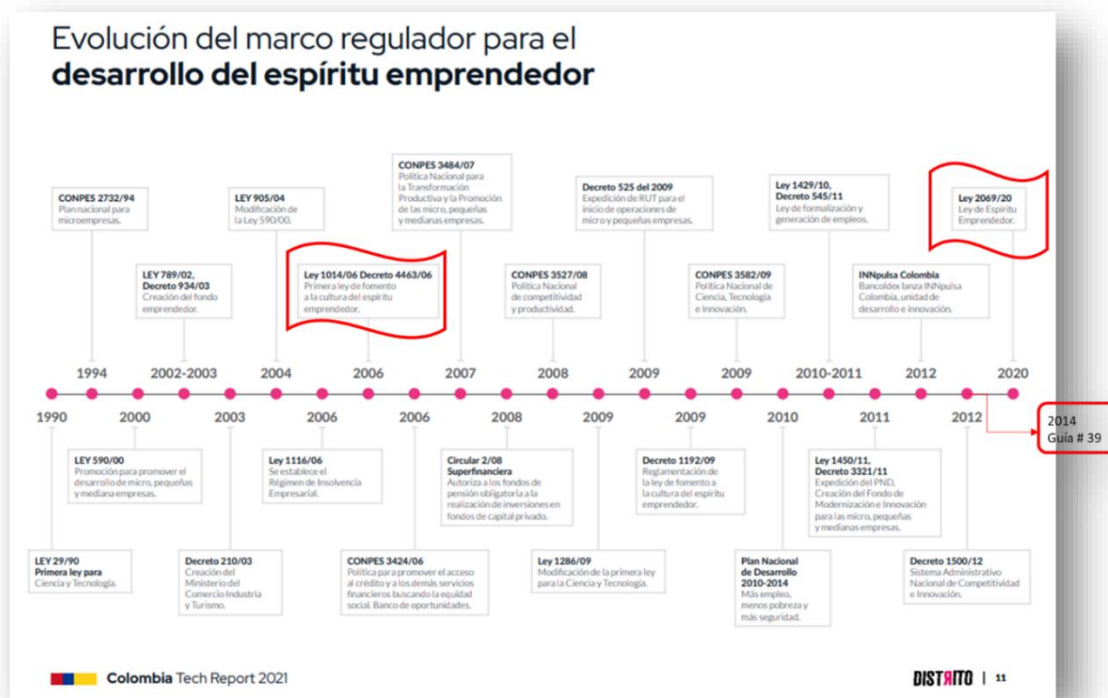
Evolución del marco regulador para el
**desarrollo del espíritu emprendedor**

**CONPES 2732/94**
Plan nacional para microempresas.

**LEY 789/02, Decreto 934/03**
Creación del fondo emprendedor.

**LEY 905/04**
Modificación de la Ley 590/00.

**Ley 1014/06 Decreto 4463/06**
Primera ley de fomento a la cultura del espíritu emprendedor.

**CONPES 3484/07**
Política Nacional para la Transformación Productiva y la Promoción de las micro, pequeñas y medianas empresas.

**CONPES 3527/08**
Política Nacional de competitividad y productividad.

**Decreto 525 del 2009**
Expedición de RUT para el inicio de operaciones de micro y pequeñas empresas.

**CONPES 3582/09**
Política Nacional de Ciencia, Tecnología e Innovación.

**Ley 1429/10, Decreto 545/11**
Ley de formalización y generación de empleos.

**INNpulsa Colombia**
Bancoldex lanza INNpulsa Colombia, unidad de desarrollo e innovación.

**Ley 2069/20**
Ley de Espíritu Emprendedor.

1994 2002-2003 2004 2006 2007 2008 2009 2009 2010-2011 2012 2020

1990 2000 2003 2006 2006 2008 2009 2009 2010 2011 2012

2014
Guía # 39

**LEY 590/00**
Promoción para promover el desarrollo de micro, pequeñas y medianas empresas.

**Ley 1116/06**
Se establece el Régimen de Insolvencia Empresarial.

**Circular 2/08 Superfinanciera**
Autoriza a los fondos de pensión obligatoria a la realización de inversiones en fondos de capital privado.

**Decreto 1192/09**
Reglamentación de la ley de fomento a la cultura del espíritu emprendedor.

**Ley 1450/11, Decreto 3321/11**
Expedición del PND, Creación del Fondo de Modernización e Innovación para las micro, pequeñas y medianas empresas.

**LEY 29/90**
**Primera ley para** Ciencia y Tecnología.

**Decreto 210/03**
Creación del Ministerio del Comercio Industria y Turismo.

**CONPES 3424/06**
Política para promover el acceso al crédito y a los demás servicios financieros buscando la equidad social. Banco de oportunidades.

**Ley 1286/09**
Modificación de la primera ley para la Ciencia y Tecnología.

**Plan Nacional de Desarrollo 2010-2014**
Más empleo, menos pobreza y más seguridad.

**Decreto 1500/12**
Sistema Administrativo Nacional de Competitividad e Innovación.

Colombia Tech Report 2021

DISTRITO | 11